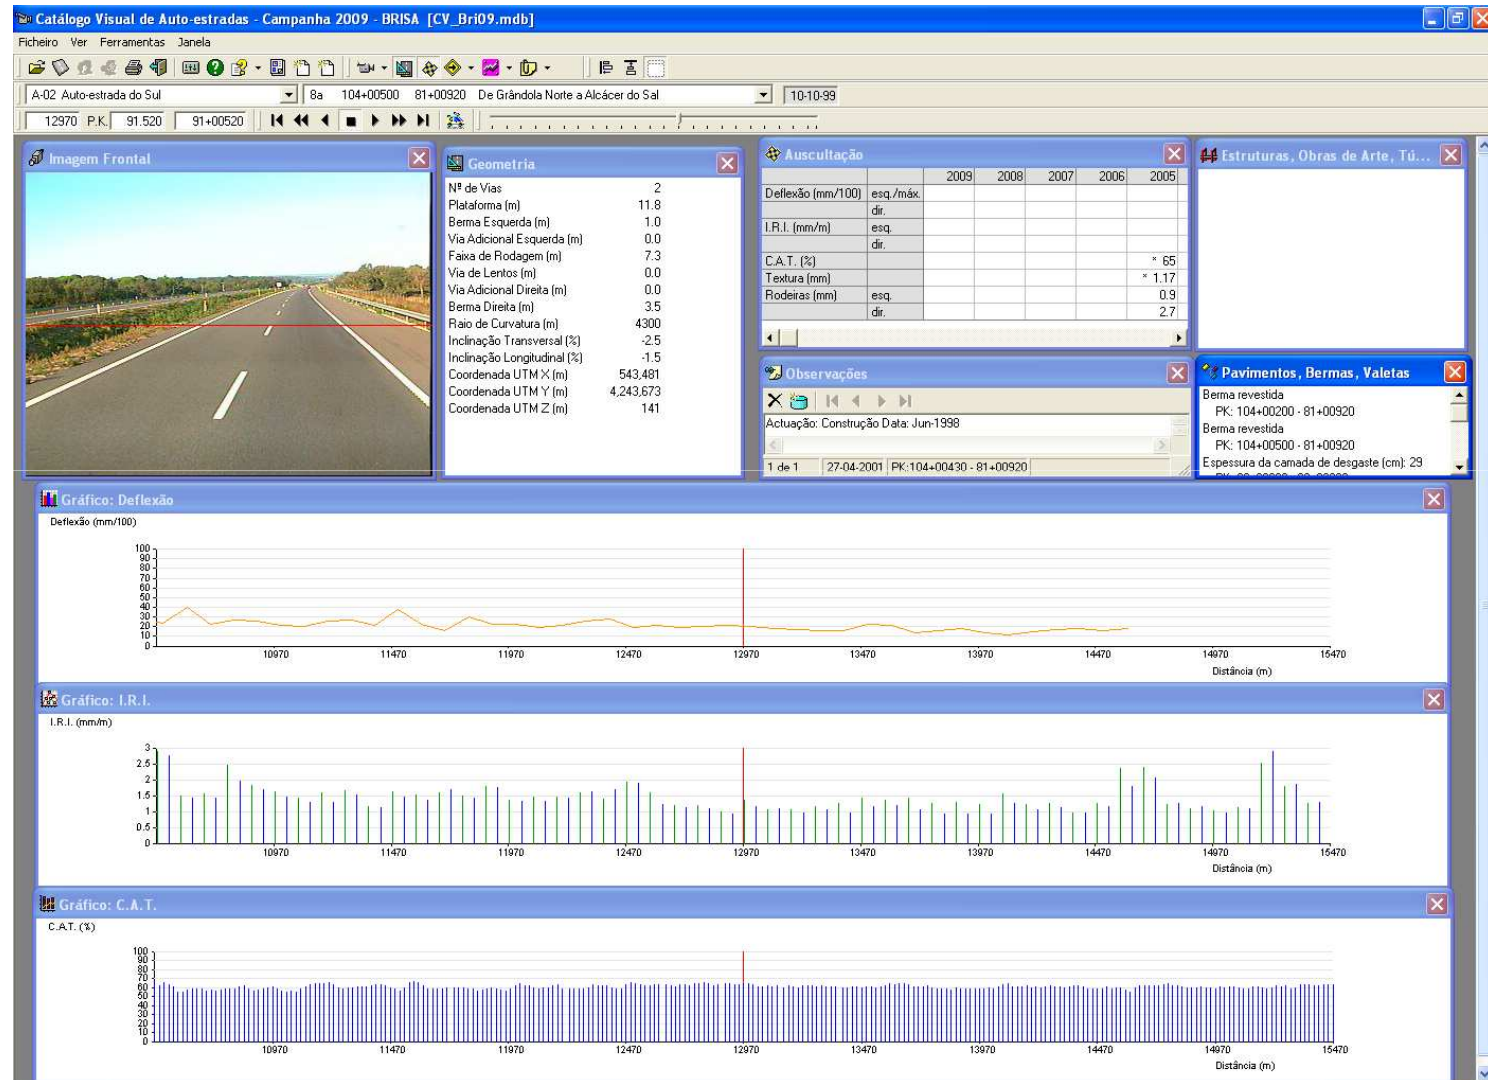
Catálogo Visual de Auto-estradas - Campanha 2009 - BRISA [CV_Bri09.mdb]

Ficheiro Ver Ferramentas Janela

A-02 Auto-estrada do Sul | 8a | 104+00500 81+00920 De Grândola Norte a Alcácer do Sal | 10-10-99

12970 P.K. 91.520 91+00520

Imagem Frontal

Geometria

| | |
|---|---|
| Nº de Vias | 2 |
| Plataforma (m) | 11.8 |
| Berma Esquerda (m) | 1.0 |
| Via Adicional Esquerda (m) | 0.0 |
| Faixa de Rodagem (m) | 7.3 |
| Via de Lentos (m) | 0.0 |
| Via Adicional Direita (m) | 0.0 |
| Berma Direita (m) | 3.5 |
| Raio de Curvatura (m) | 4300 |
| Inclinação Transversal (%) | -2.5 |
| Inclinação Longitudinal (%) | -1.5 |
| Coordenada UTM X (m) | 543,481 |
| Coordenada UTM Y (m) | 4,243,673 |
| Coordenada UTM Z (m) | 141 |

Auscultação

| | | 2009 | 2008 | 2007 | 2006 | 2005 |
|---|---|---|---|---|---|---|
| Deflexão (mm/100) | esq./máx. | | | | | |
| | dir. | | | | | |
| I.R.I. (mm/m) | esq. | | | | | |
| | dir. | | | | | |
| C.A.T. (%) | | | | | | * 65 |
| Textura (mm) | | | | | | * 1.17 |
| Rodeiras (mm) | esq. | | | | | 0.9 |
| | dir. | | | | | 2.7 |

Estruturas, Obras de Arte, Tú...

Observações

Actuação: Construção Data: Jun-1998

1 de 1 | 27-04-2001 | PK:104+00430 - 81+00920

Pavimentos, Bermas, Valetas

Berma revestida
PK: 104+00200 - 81+00920
Berma revestida
PK: 104+00500 - 81+00920
Espessura da camada de desgaste (cm): 29

Gráfico: Deflexão

Deflexão (mm/100)

100 90 80 70 60 50 40 30 20 10 0

10970 11470 11970 12470 12970 13470 13970 14470 14970 15470

Distância (m)

Gráfico: I.R.I.

I.R.I. (mm/m)

3 2.5 2 1.5 1 0.5 0

10970 11470 11970 12470 12970 13470 13970 14470 14970 15470

Distância (m)

Gráfico: C.A.T.

C.A.T. (%)

100 90 80 70 60 50 40 30 20 10 0

10970 11470 11970 12470 12970 13470 13970 14470 14970 15470

Distância (m)